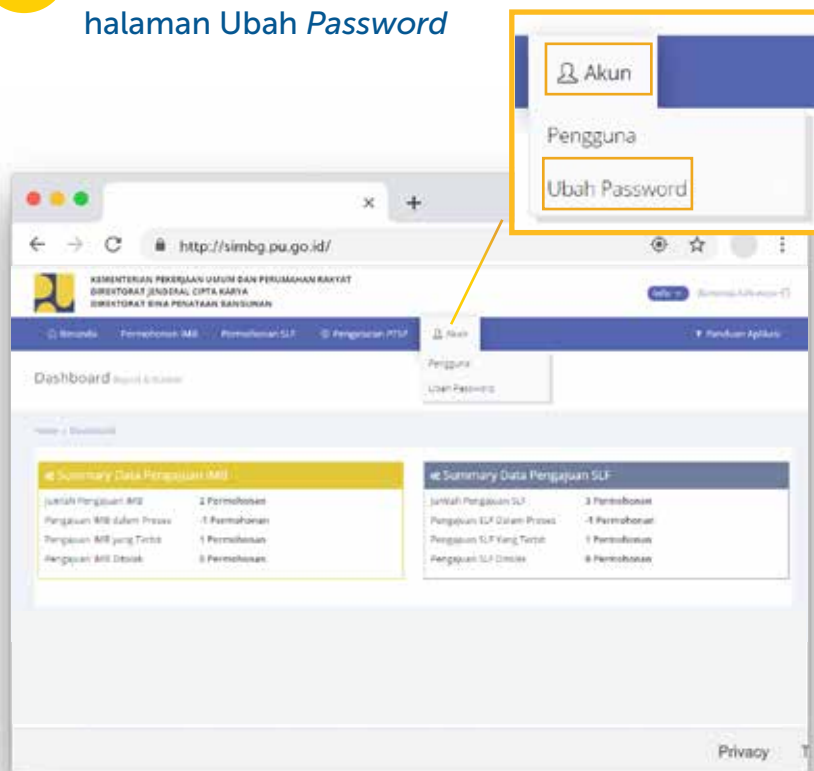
halaman Ubah *Password*

Akun

Pengguna

Ubah Password

http://simbg.pu.go.id/

KEMENTERIAN PEKERJAAN UMUM DAN PERUMAHAN RAKYAT
DIREKTORAT JENDERAL CIPTA KARYA
DIREKTORAT BINA PENATAAN BANGUNAN

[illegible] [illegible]

Beranda Permohonan IMB Permohonan SLF Pengawasan PTSP Akun Panduan Aplikasi

Pengguna
Ubah Password

Dashboard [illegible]

Home > Dashboard

Summary Data Pengajuan IMB

| Jumlah Pengajuan IMB | 2 Permohonan |
|---|---|
| Pengajuan IMB dalam Proses | -1 Permohonan |
| Pengajuan IMB yang Terbit | 1 Permohonan |
| Pengajuan IMB Ditolak | 0 Permohonan |

Summary Data Pengajuan SLF

| Jumlah Pengajuan SLF | 3 Permohonan |
|---|---|
| Pengajuan SLF Dalam Proses | -1 Permohonan |
| Pengajuan SLF Yang Terbit | 1 Permohonan |
| Pengajuan SLF Ditolak | 0 Permohonan |

Privacy T